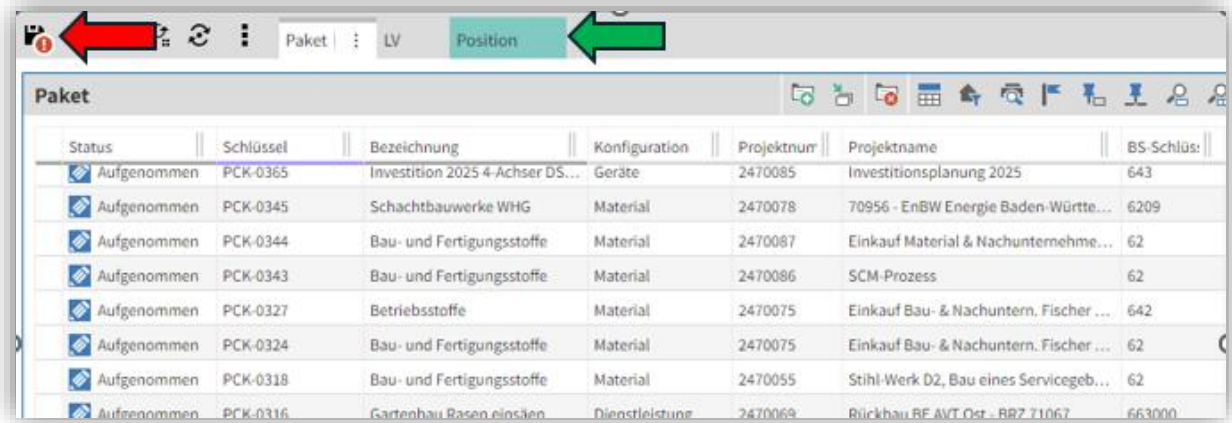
Paket | LV Position

Paket

| Status | Schlüssel | Bezeichnung | Konfiguration | Projektnum | Projektname | BS-Schlüs |
|---|---|---|---|---|---|---|
| Aufgenommen | PCK-0365 | Investition 2025 4-Achser DS... | Geräte | 2470085 | Investitionsplanung 2025 | 643 |
| Aufgenommen | PCK-0345 | Schachtbauwerke WHG | Material | 2470078 | 70956 - EnBW Energie Baden-Württe... | 6209 |
| Aufgenommen | PCK-0344 | Bau- und Fertigungsstoffe | Material | 2470087 | Einkauf Material & Nachunternehme... | 62 |
| Aufgenommen | PCK-0343 | Bau- und Fertigungsstoffe | Material | 2470086 | SCM-Prozess | 62 |
| Aufgenommen | PCK-0327 | Betriebsstoffe | Material | 2470075 | Einkauf Bau- & Nachuntern. Fischer ... | 642 |
| Aufgenommen | PCK-0324 | Bau- und Fertigungsstoffe | Material | 2470075 | Einkauf Bau- & Nachuntern. Fischer ... | 62 |
| Aufgenommen | PCK-0318 | Bau- und Fertigungsstoffe | Material | 2470055 | Stihl-Werk D2, Bau eines Servicegeb... | 62 |
| Aufgenommen | PCK-0316 | Gartenbau Rasen einsäen | Dienstleistung | 2470069 | Rückbau BE AVT Ost - BRZ 71067 | 663000 |